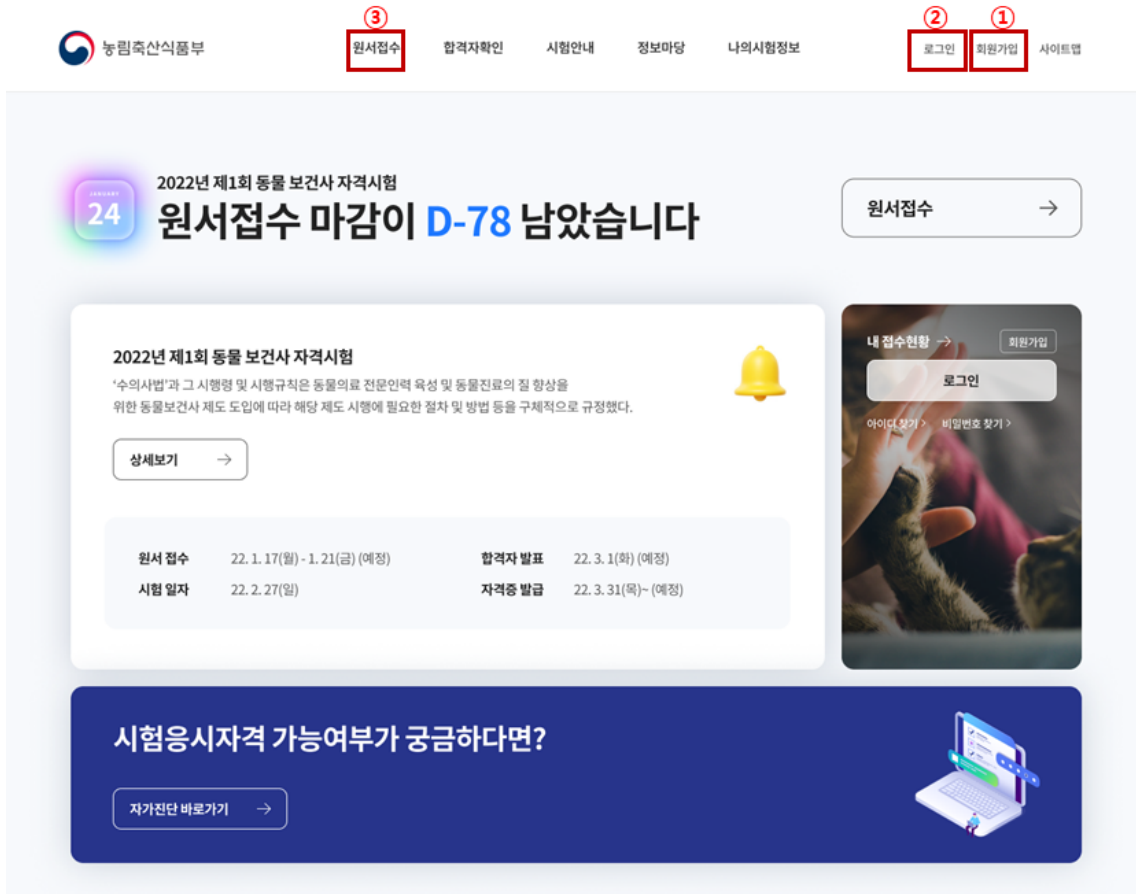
농림축산식품부

③ 원서접수　합격자확인　시험안내　정보마당　나의시험정보

② 로그인　① 회원가입　사이트맵

JANUARY 24

2022년 제1회 동물 보건사 자격시험
원서접수 마감이 D-78 남았습니다

원서접수 →

2022년 제1회 동물 보건사 자격시험
'수의사법'과 그 시행령 및 시행규칙은 동물의료 전문인력 육성 및 동물진료의 질 향상을 위한 동물보건사 제도 도입에 따라 해당 제도 시행에 필요한 절차 및 방법 등을 구체적으로 규정했다.

상세보기 →

| 원서 접수 | 22. 1. 17(월) - 1. 21(금) (예정) | 합격자 발표 | 22. 3. 1(화) (예정) |
|---|---|---|---|
| 시험 일자 | 22. 2. 27(일) | 자격증 발급 | 22. 3. 31(목)~ (예정) |

내 접수현황 →　회원가입

로그인

아이디 찾기 >　비밀번호 찾기 >

시험응시자격 가능여부가 궁금하다면?

자가진단 바로가기 →